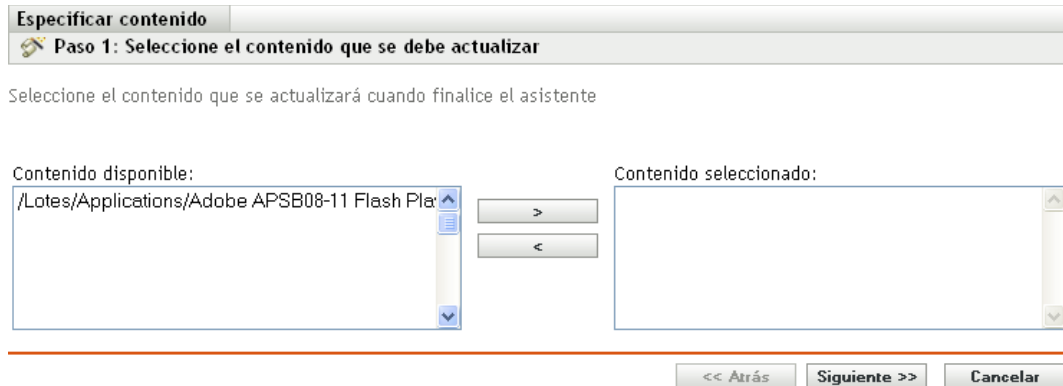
Especificar contenido

Paso 1: Seleccione el contenido que se debe actualizar

Seleccione el contenido que se actualizará cuando finalice el asistente

Contenido disponible:

/Lotes/Applications/Adobe APSB08-11 Flash Pla

>

<

Contenido seleccionado:

<< Atrás

Siguiente >>

Cancelar